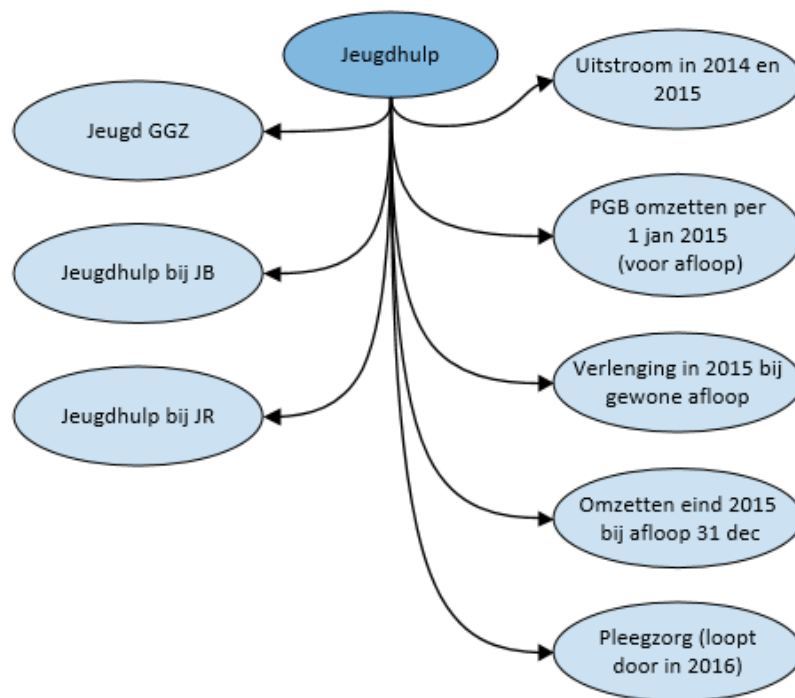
Jeugdhulp

Jeugd GGZ

Jeugdhulp bij JB

Jeugdhulp bij JR

Uitstroom in 2014 en 2015

PGB omzetten per 1 jan 2015 (voor afloop)

Verlenging in 2015 bij gewone afloop

Omzetten eind 2015 bij afloop 31 dec

Pleegzorg (loopt door in 2016)